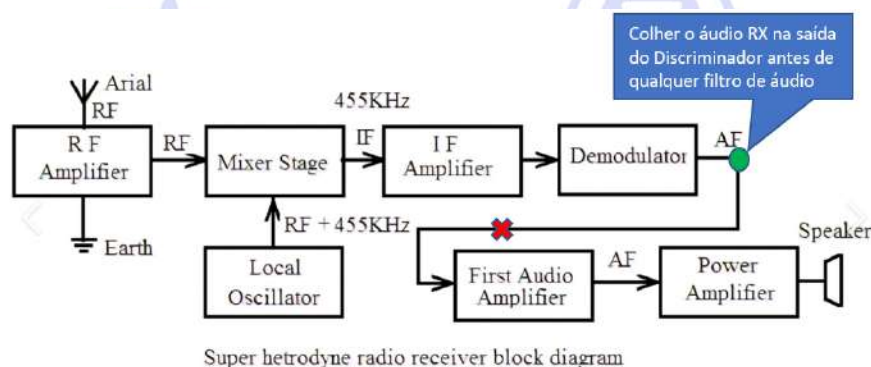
Colher o áudio RX na saída do Discriminador antes de qualquer filtro de áudio

Arial
RF
455KHz
R F Amplifier
RF
Mixer Stage
IF
I F Amplifier
Demodulator
AF
Earth
RF + 455KHz
Local Oscillator
First Audio Amplifier
AF
Power Amplifier
Speaker

Super hetrodyne radio receiver block diagram